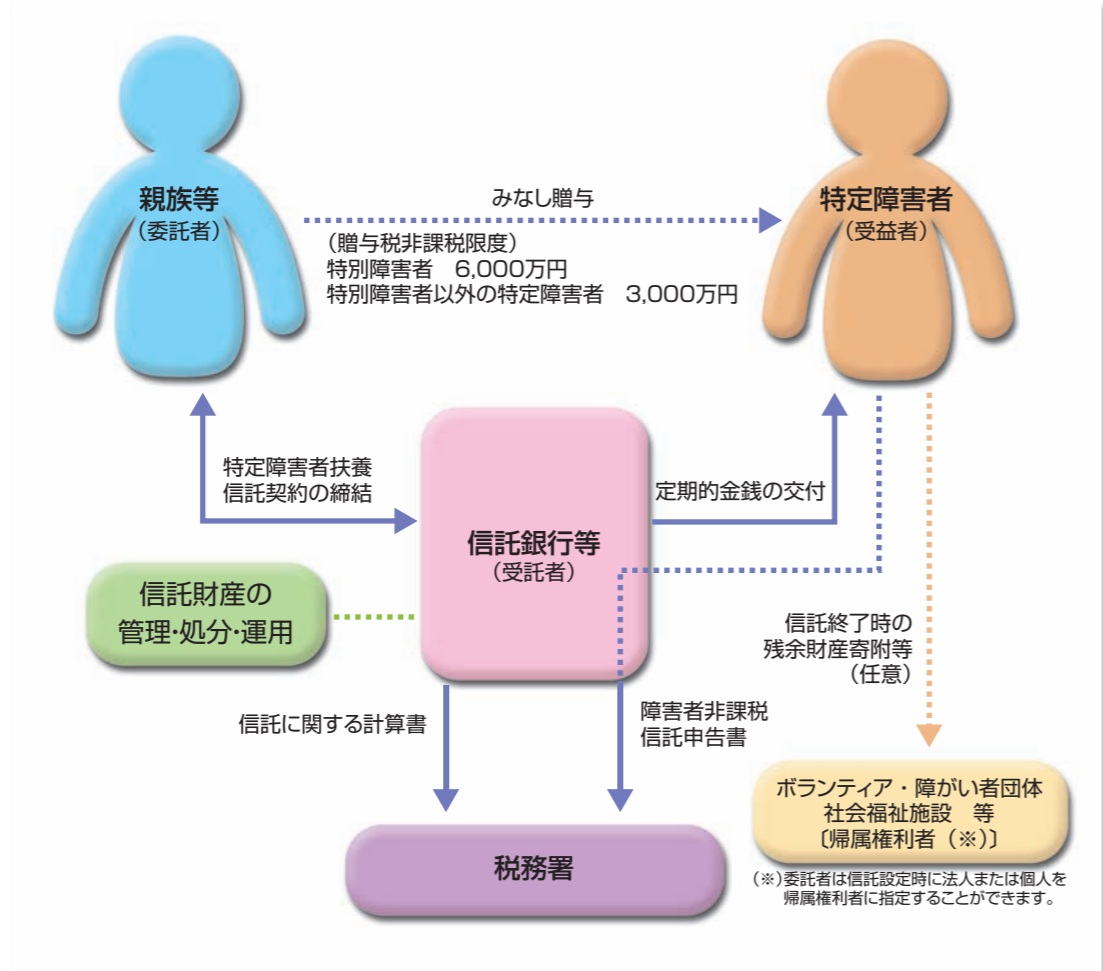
親族等
（委託者）

みなし贈与

（贈与税非課税限度）
特別障害者　6,000万円
特別障害者以外の特定障害者　3,000万円

特定障害者
（受益者）

特定障害者扶養
信託契約の締結

信託銀行等
（受託者）

定期的金銭の交付

信託財産の
管理･処分･運用

信託終了時の
残余財産寄附等
（任意）

信託に関する計算書

障害者非課税
信託申告書

ボランティア・障がい者団体
社会福祉施設　等
〔帰属権利者（※）〕

税務署

（※）委託者は信託設定時に法人または個人を帰属権利者に指定することができます。